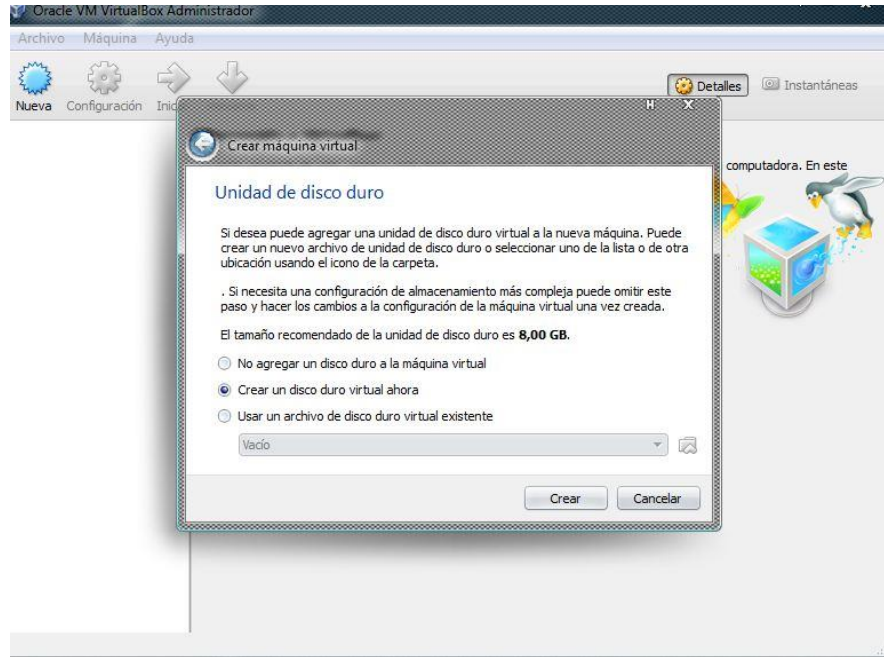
Oracle VM VirtualBox Administrador

Archivo Máquina Ayuda

Nueva Configuración Inic

Detalles Instantáneas

computadora. En este

Crear máquina virtual

Unidad de disco duro

Si desea puede agregar una unidad de disco duro virtual a la nueva máquina. Puede crear un nuevo archivo de unidad de disco duro o seleccionar uno de la lista o de otra ubicación usando el icono de la carpeta.

. Si necesita una configuración de almacenamiento más compleja puede omitir este paso y hacer los cambios a la configuración de la máquina virtual una vez creada.

El tamaño recomendado de la unidad de disco duro es **8,00 GB**.

No agregar un disco duro a la máquina virtual

Crear un disco duro virtual ahora

Usar un archivo de disco duro virtual existente

Vacío

Crear Cancelar